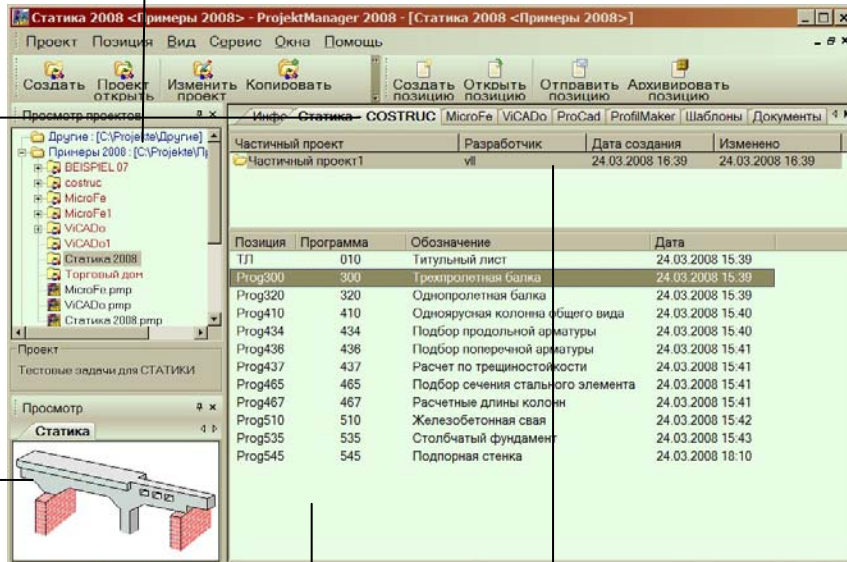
Статика 2008 <Примеры 2008> - ProjektManager 2008 - [Статика 2008 <Примеры 2008>]

Проект Позиция Вид Сервис Окна Помощь

Создать Проект открыть Изменить проект Копировать Создать позицию Открыть позицию Отправить позицию Архивировать позицию

Просмотр проектов

Другие : [C:\Projekte\Другие]
Примеры 2008 : [C:\Projekte\Пр
BEISPIEL 07
costruc
MicroFe
MicroFe1
ViCADo
ViCADo1
Статика 2008
Торговый дом
MicroFe.pmp
ViCADo.pmp
Статика 2008.pmp

Проект
Тестовые задачи для СТАТИКИ

Просмотр
Статика

Инфо Статика COSTRUC MicroFe ViCADo ProCad ProfilMaker Шаблоны Документы

| Частичный проект | Разработчик | Дата создания | Изменено |
|---|---|---|---|
| Частичный проект1 | vll | 24.03.2008 16:39 | 24.03.2008 16:39 |

| Позиция | Программа | Обозначение | Дата |
|---|---|---|---|
| ТЛ | 010 | Титульный лист | 24.03.2008 15:39 |
| Prog300 | 300 | Трехпролетная балка | 24.03.2008 15:39 |
| Prog320 | 320 | Однопролетная балка | 24.03.2008 15:39 |
| Prog410 | 410 | Одноярусная колонна общего вида | 24.03.2008 15:40 |
| Prog434 | 434 | Подбор продольной арматуры | 24.03.2008 15:40 |
| Prog436 | 436 | Подбор поперечной арматуры | 24.03.2008 15:41 |
| Prog437 | 437 | Расчет по трещиностойкости | 24.03.2008 15:41 |
| Prog465 | 465 | Подбор сечения стального элемента | 24.03.2008 15:41 |
| Prog467 | 467 | Расчетные длины колонн | 24.03.2008 15:41 |
| Prog510 | 510 | Железобетонная свая | 24.03.2008 15:42 |
| Prog535 | 535 | Столбчатый фундамент | 24.03.2008 15:43 |
| Prog545 | 545 | Подпорная стенка | 24.03.2008 18:10 |